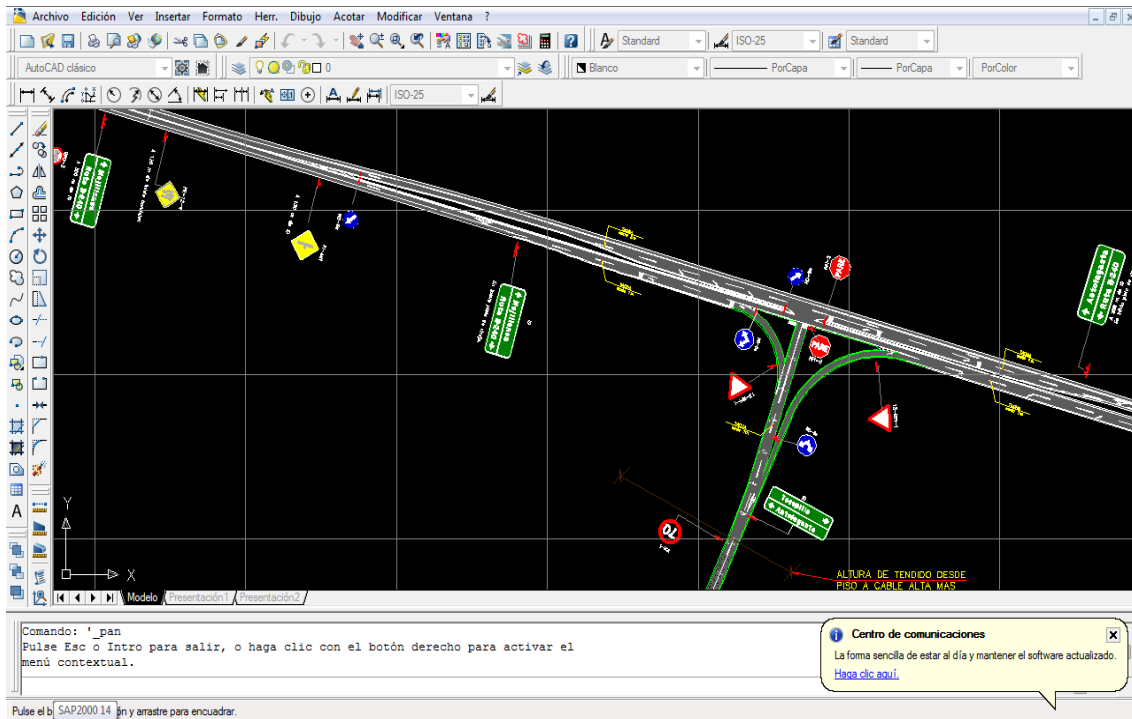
Archivo Edición Ver Insertar Formato Herr. Dibujo Acotar Modificar Ventana ?

Standard ISO-25 Standard

AutoCAD clásico 0 Blanco PorCapa PorCapa PorColor

ISO-25

Y

X

Modelo Presentación1 Presentación2

PARE

PARE

Antofagasta

Tocopilla

Antofagasta

ALTURA DE TENDIDO DESDE PISO A CABLE ALTA MAS

Comando: '_pan
Pulse Esc o Intro para salir, o haga clic con el botón derecho para activar el menú contextual.

Centro de comunicaciones
La forma sencilla de estar al día y mantener el software actualizado.
Haga clic aquí.

Pulse el b SAP2000 14 ón y arrastre para encuadrar.